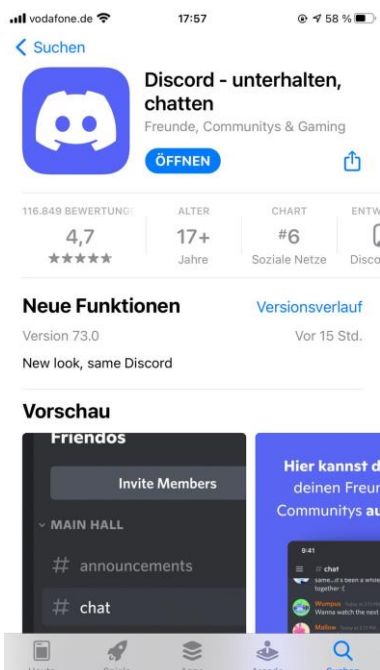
vodafone.de 17:57 58 %

Suchen

Discord - unterhalten, chatten

Freunde, Communitys & Gaming

ÖFFNEN

116.849 BEWERTUNGE

4,7

★★★★★

ALTER

17+

Jahre

CHART

#6

Soziale Netze

ENTW

Disco

Neue Funktionen

Versionsverlauf

Version 73.0

Vor 15 Std.

New look, same Discord

Vorschau

Friendos

Invite Members

MAIN HALL

# announcements

# chat

Hier kannst d deinen Freun Communitys au

9:41

# chat

Wumpus

Wanna watch the next

Mallow

Heute Spiele Apps Arcade Suchen